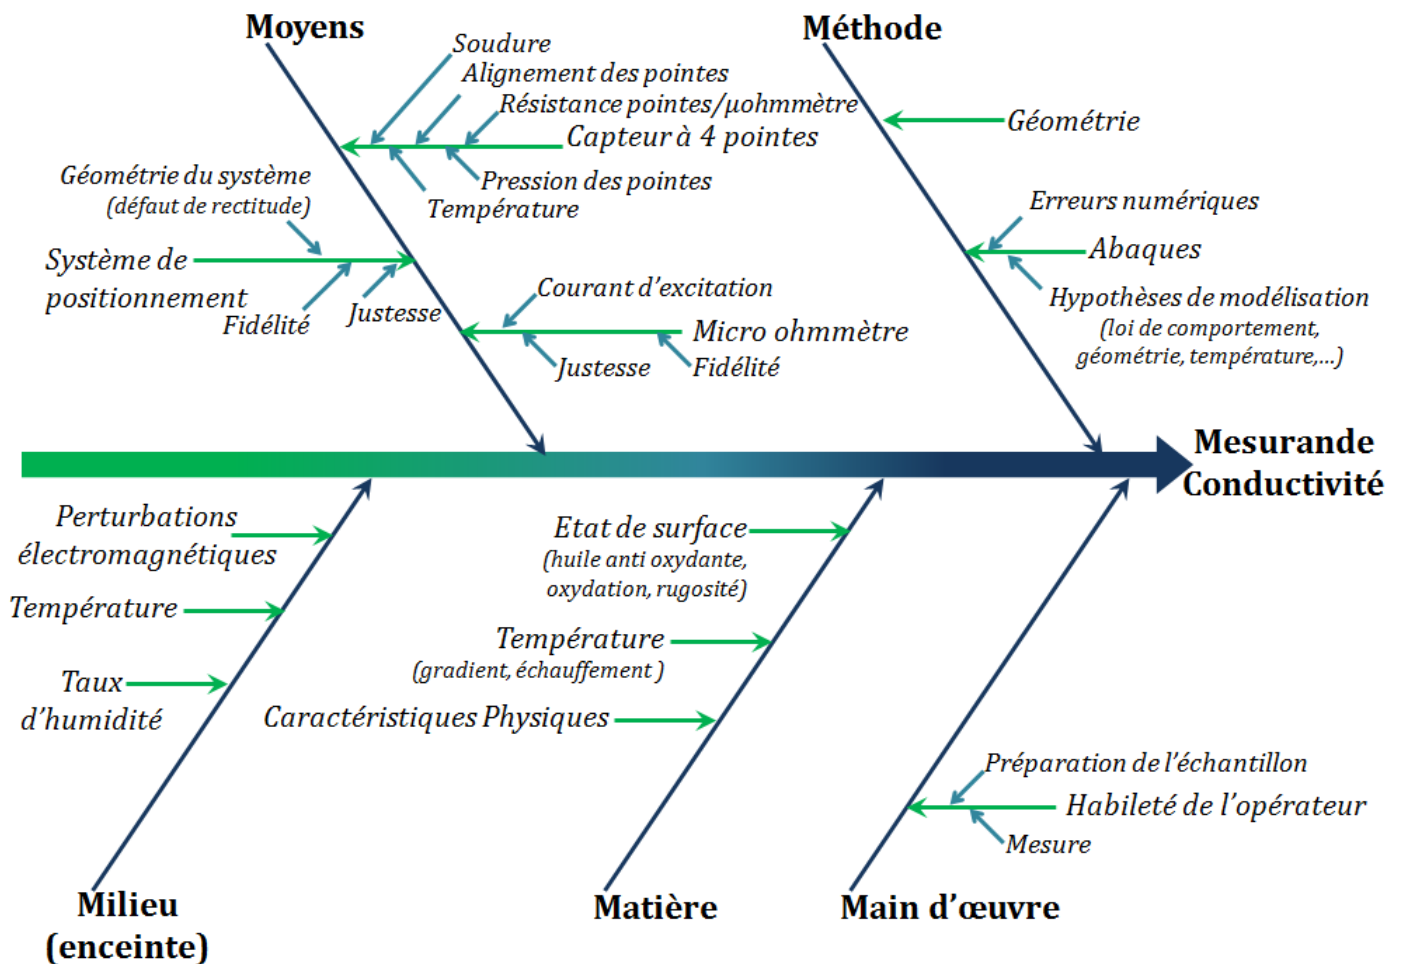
Moyens

Méthode

Soudure
Alignement des pointes
Résistance pointes/µohmmètre
Capteur à 4 pointes
Pression des pointes
Température

Géométrie

Géométrie du système
(défaut de rectitude)

Système de positionnement
Fidélité
Justesse

Erreurs numériques
Abaques
Hypothèses de modélisation
(loi de comportement, géométrie, température,...)

Courant d'excitation
Micro ohmmètre
Justesse
Fidélité

Mesurande
Conductivité

Perturbations électromagnétiques
Température
Taux d'humidité

Etat de surface
(huile anti oxydante, oxydation, rugosité)
Température
(gradient, échauffement )
Caractéristiques Physiques

Préparation de l'échantillon
Habileté de l'opérateur
Mesure

Milieu
(enceinte)

Matière

Main d'œuvre